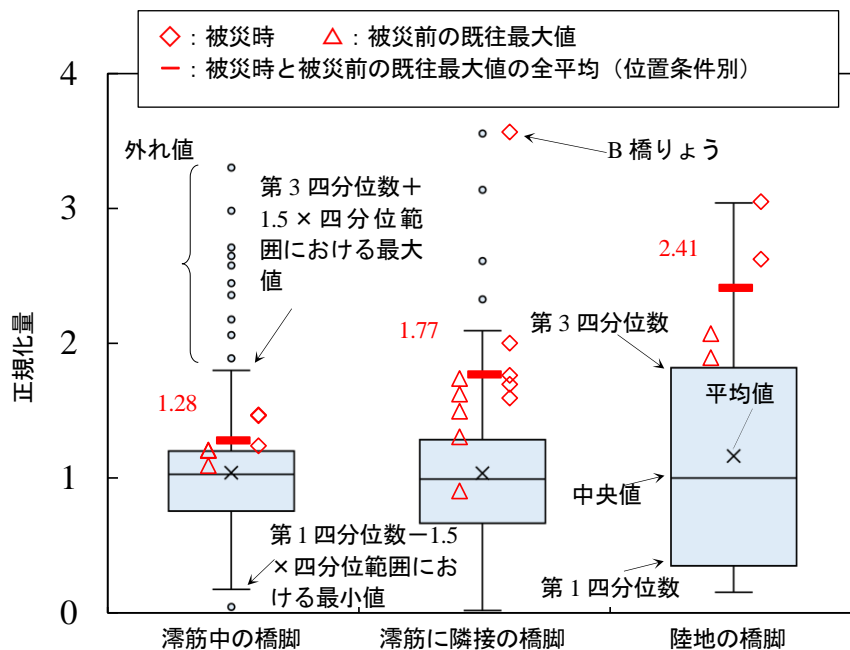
◇：被災時　△：被災前の既往最大値
－：被災時と被災前の既往最大値の全平均（位置条件別）

4
3
2
1
0

正規化量

外れ値

第 3 四分位数＋1.5 × 四分位範囲における最大値

1.28

第 1 四分位数－1.5 × 四分位範囲における最小値

1.77

B 橋りょう

第 3 四分位数

2.41

平均値

中央値

第 1 四分位数

滞筋中の橋脚　滞筋に隣接の橋脚　陸地の橋脚